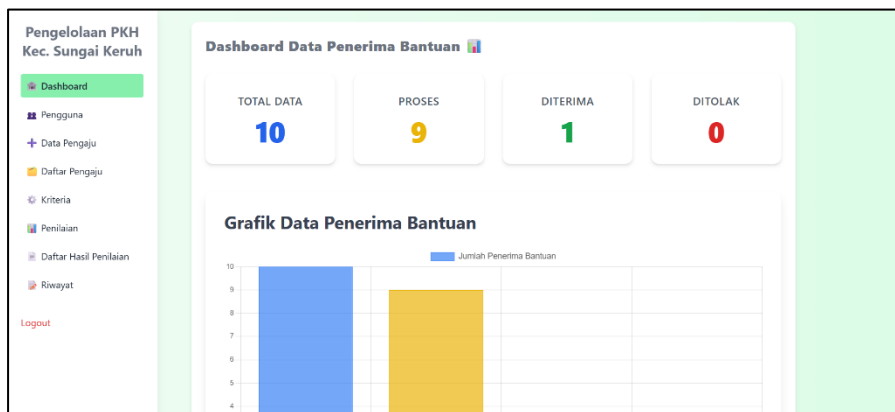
Pengelolaan PKH Kec. Sungai Keruh

Dashboard

Pengguna

+ Data Pengaju

Daftar Pengaju

Kriteria

Penilaian

Daftar Hasil Penilaian

Riwayat

Logout

Dashboard Data Penerima Bantuan

TOTAL DATA
10

PROSES
9

DITERIMA
1

DITOLAK
0

Grafik Data Penerima Bantuan

Jumlah Penerima Bantuan

10
9
8
7
6
5
4